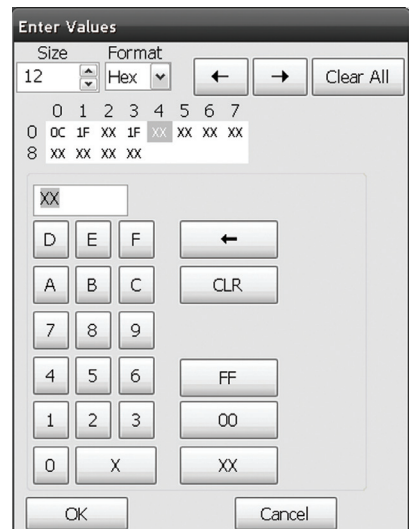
Enter Values
Size 12
Format Hex
← → Clear All

| | 0 | 1 | 2 | 3 | 4 | 5 | 6 | 7 |
|---|---|---|---|---|---|---|---|---|
| 0 | 0C | 1F | XX | 1F | XX | XX | XX | XX |
| 8 | XX | XX | XX | XX | | | | |

XX

D E F ←
A B C CLR
7 8 9
4 5 6 FF
1 2 3 00
0 X XX

OK Cancel